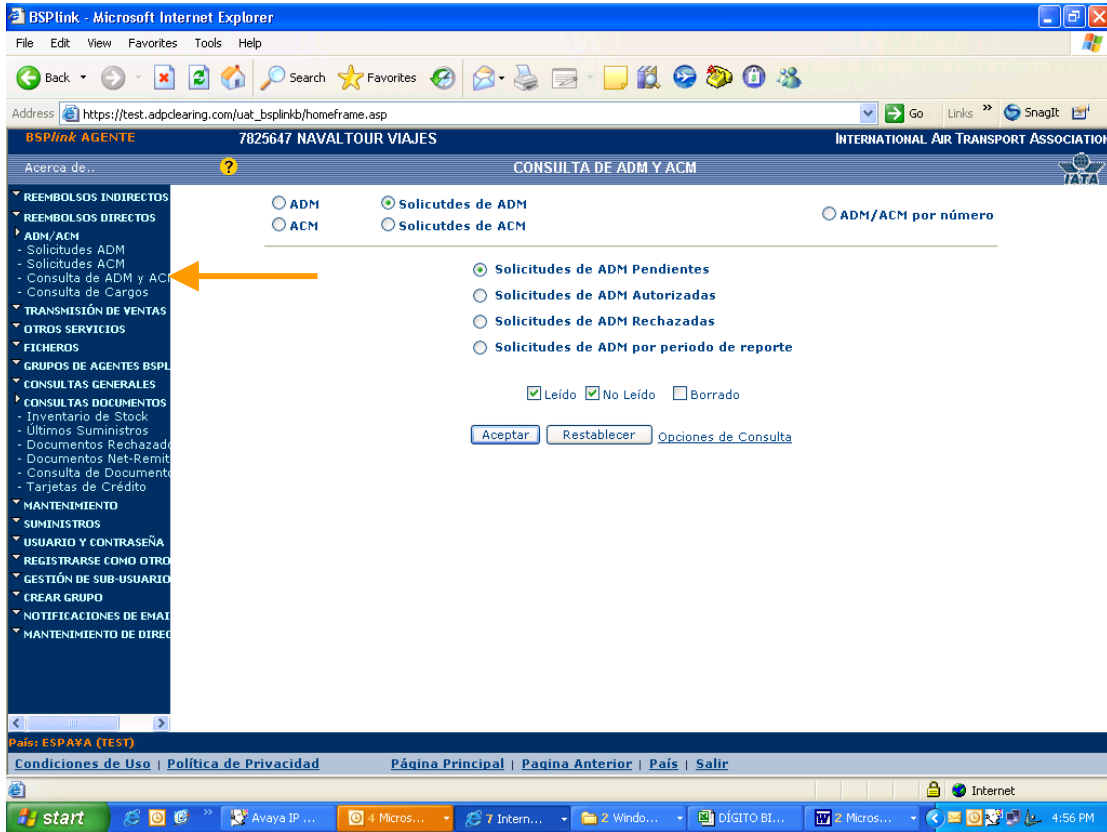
BSPlink - Microsoft Internet Explorer

File Edit View Favorites Tools Help

Back Search Favorites

Address https://test.adpclearing.com/uat_bsplinkb/homeframe.asp Go Links SnagIt

BSPlink AGENTE 7825647 NAVALTOUR VIAJES INTERNATIONAL AIR TRANSPORT ASSOCIATION

Acerca de.. CONSULTA DE ADM Y ACM

IATA

REEMBOLSOS INDIRECTOS
REEMBOLSOS DIRECTOS
ADM/ACM
- Solicitudes ADM
- Solicitudes ACM
- Consulta de ADM y AC
- Consulta de Cargos
TRANSMISIÓN DE VENTAS
OTROS SERVICIOS
FICHEROS
GRUPOS DE AGENTES BSPL
CONSULTAS GENERALES
CONSULTAS DOCUMENTOS
- Inventario de Stock
- Últimos Suministros
- Documentos Rechazado
- Documentos Net-Remit
- Consulta de Document
- Tarjetas de Crédito
MANTENIMIENTO
SUMINISTROS
USUARIO Y CONTRASEÑA
REGISTRARSE COMO OTRO
GESTIÓN DE SUB-USUARIO
CREAR GRUPO
NOTIFICACIONES DE EMAI
MANTENIMIENTO DE DIREC

ADM
ACM
Solicutdes de ADM
Solicutdes de ACM
ADM/ACM por número

Solicitudes de ADM Pendientes
Solicitudes de ADM Autorizadas
Solicitudes de ADM Rechazadas
Solicitudes de ADM por periodo de reporte

Leído No Leído Borrado

Aceptar Restablecer Opciones de Consulta

País: ESPA¥A (TEST)

Condiciones de Uso | Política de Privacidad Página Principal | Pagina Anterior | País | Salir

Internet

start Avaya IP ... 4 Micros... 7 Intern... 2 Windo... DÍGITO BI... 2 Micros... 4:56 PM